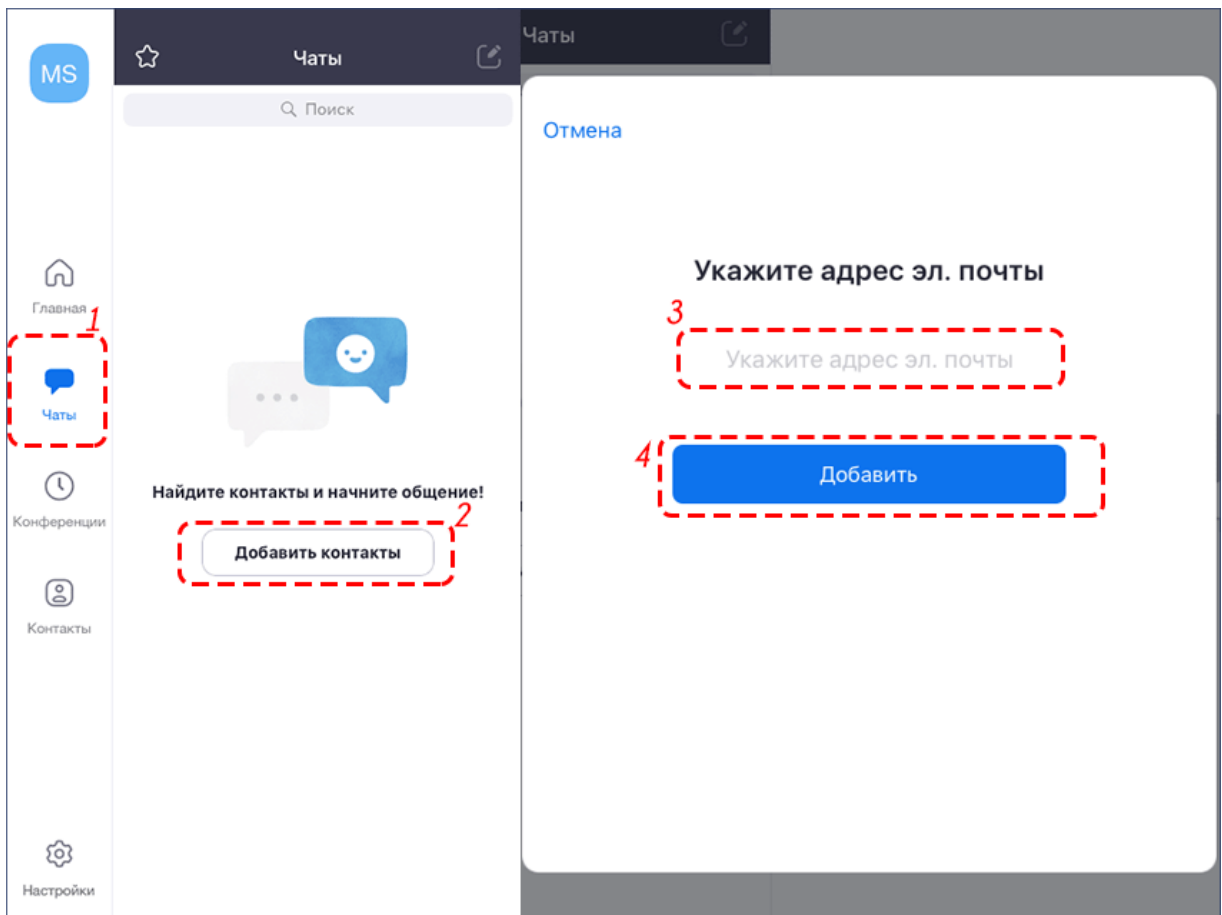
MS

Чаты

Поиск

Главная

1

Чаты

Конференции

Контакты

Настройки

Найдите контакты и начните общение!

2

Добавить контакты

Чаты

Отмена

Укажите адрес эл. почты

3

Укажите адрес эл. почты

4

Добавить